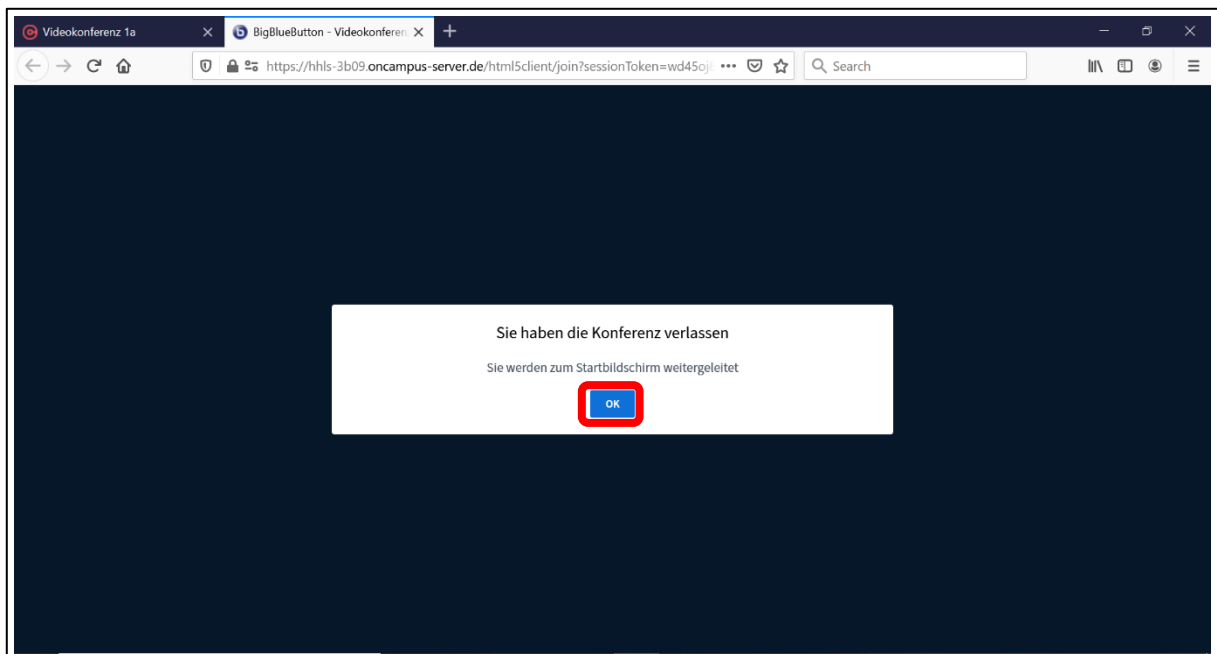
Videokonferenz 1a

BigBlueButton - Videokonferen

https://hhls-3b09.oncampus-server.de/html5client/join?sessionToken=wd45oj

Search

Sie haben die Konferenz verlassen

Sie werden zum Startbildschirm weitergeleitet

OK